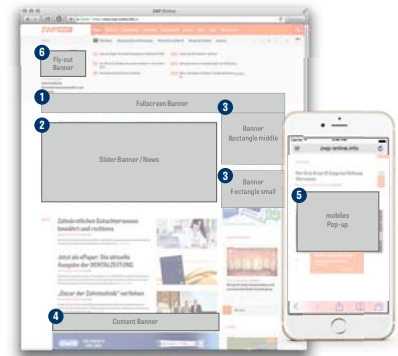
ZWP Online

6 Fly-out Banner

1 Fullscreen Banner

2 Slider Banner/News

3 Banner Rectangle middle

3 Banner Rectangle small

Zahnärztlichen Gutachter wesen bewährt und rechtens

Jetzt als ePaper: Die aktuelle Ausgabe der DENTALZEITUNG

„Oscar der Zahntechnik“ verliehen

4 Content Banner

zwp-online.info

5 mobiles Pop-up